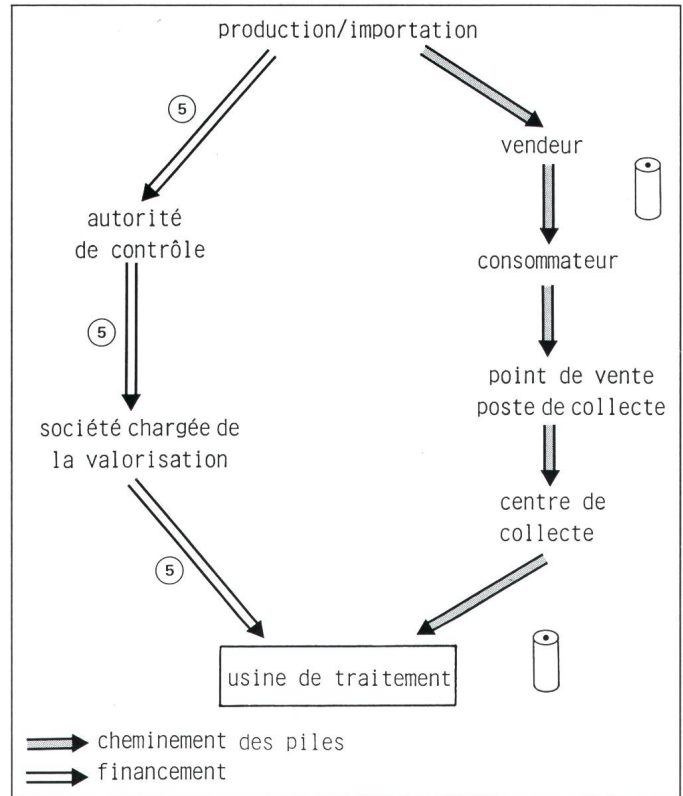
production/importation

5

vendeur

autorité
de contrôle

consommateur

5

point de vente
poste de collecte

société chargée de
la valorisation

centre de
collecte

5

usine de traitement

cheminement des piles
financement